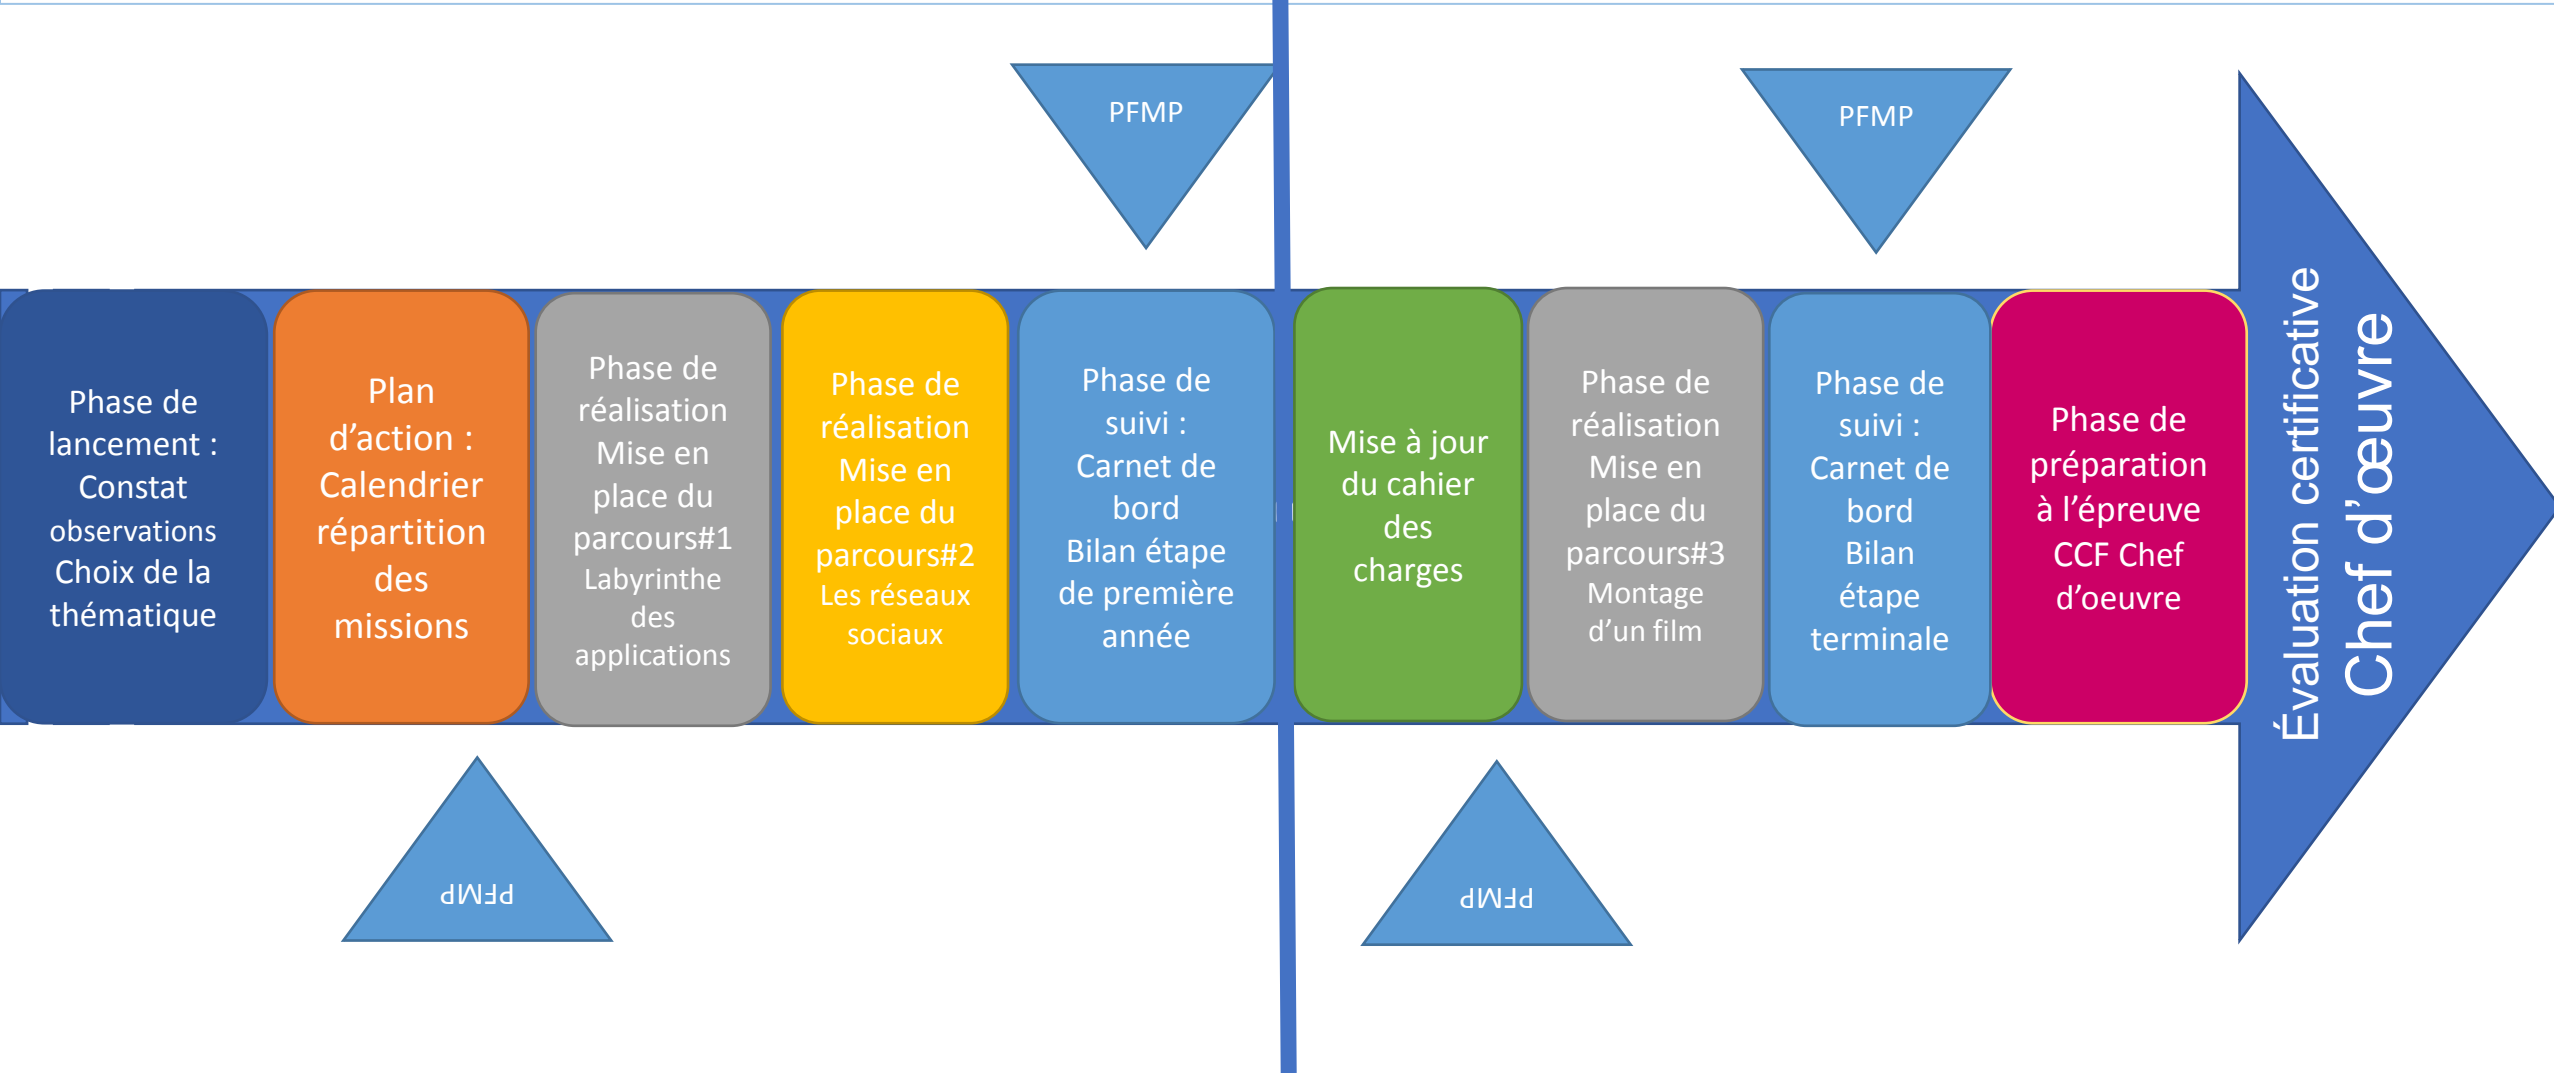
PFMP

PFMP

Phase de lancement : Constat observations Choix de la thématique

Plan d'action : Calendrier répartition des missions

PFMP

Phase de réalisation Mise en place du parcours#1 Labyrinthe des applications

Phase de réalisation Mise en place du parcours#2 Les réseaux sociaux

Phase de suivi : Carnet de bord Bilan étape de première année

Mise à jour du cahier des charges

PFMP

Phase de réalisation Mise en place du parcours#3 Montage d'un film

Phase de suivi : Carnet de bord Bilan étape terminale

Phase de préparation à l'épreuve CCF Chef d'oeuvre

Évaluation certificative
Chef d'œuvre